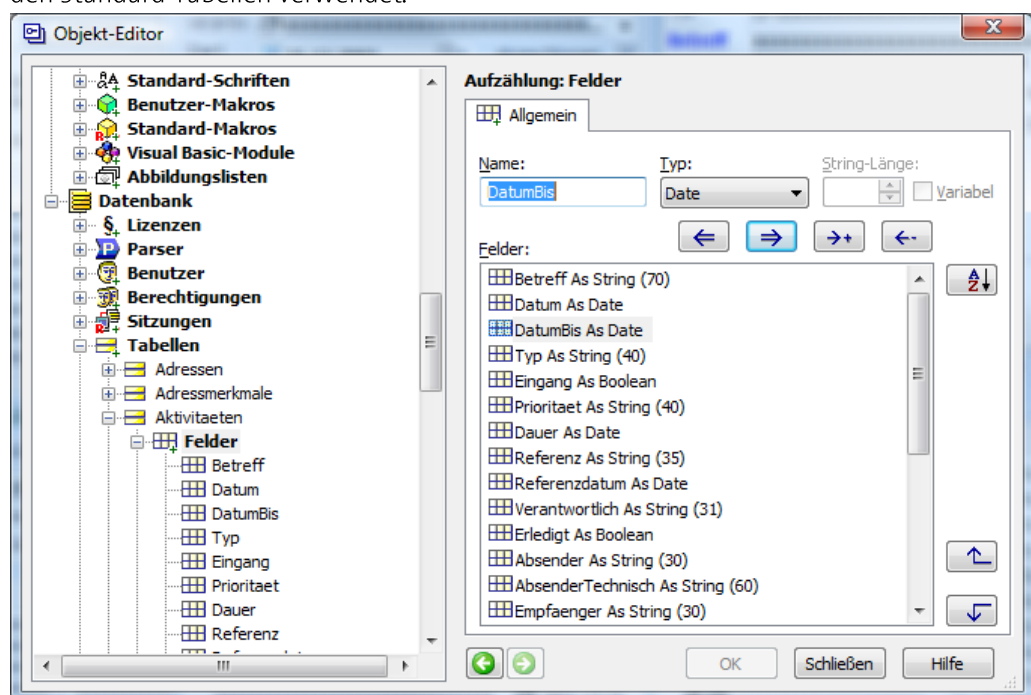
den Standard-Tabellen verwendet.

Objekt-Editor

Standard-Schriften
Benutzer-Makros
Standard-Makros
Visual Basic-Module
Abbildungslisten
Datenbank
Lizenzen
Parser
Benutzer
Berechtigungen
Sitzungen
Tabellen
Adressen
Adressmerkmale
Aktivitaeten
Felder
Betreff
Datum
DatumBis
Typ
Eingang
Prioritaet
Dauer
Referenz

Aufzählung: Felder

Allgemein

Name:
DatumBis
Typ:
Date
String-Länge:
Variabel

Felder:
Betreff As String (70)
Datum As Date
DatumBis As Date
Typ As String (40)
Eingang As Boolean
Prioritaet As String (40)
Dauer As Date
Referenz As String (35)
Referenzdatum As Date
Verantwortlich As String (31)
Erledigt As Boolean
Absender As String (30)
AbsenderTechnisch As String (60)
Empfaenger As String (30)

OK
Schließen
Hilfe